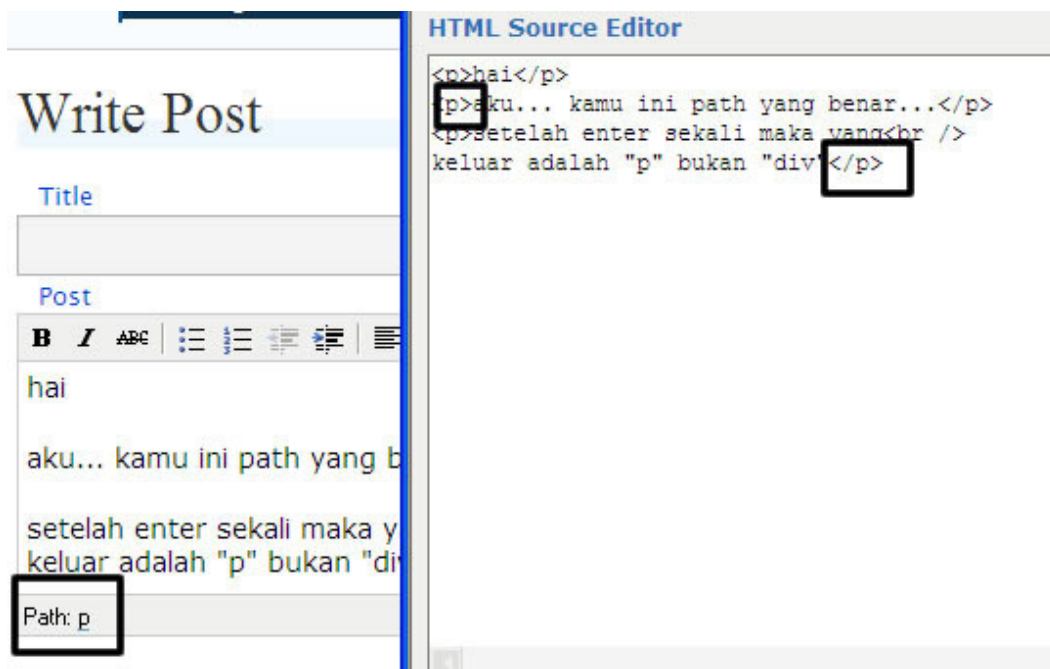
Write Post

Title

Post

B I ABC

hai

aku... kamu ini path yang b

setelah enter sekali maka y
keluar adalah "p" bukan "di

Path: p

HTML Source Editor

<p>hai</p>
<p>aku... kamu ini path yang benar...</p>
<p>setelah enter sekali maka yang<br />
keluar adalah "p" bukan "div"</p>